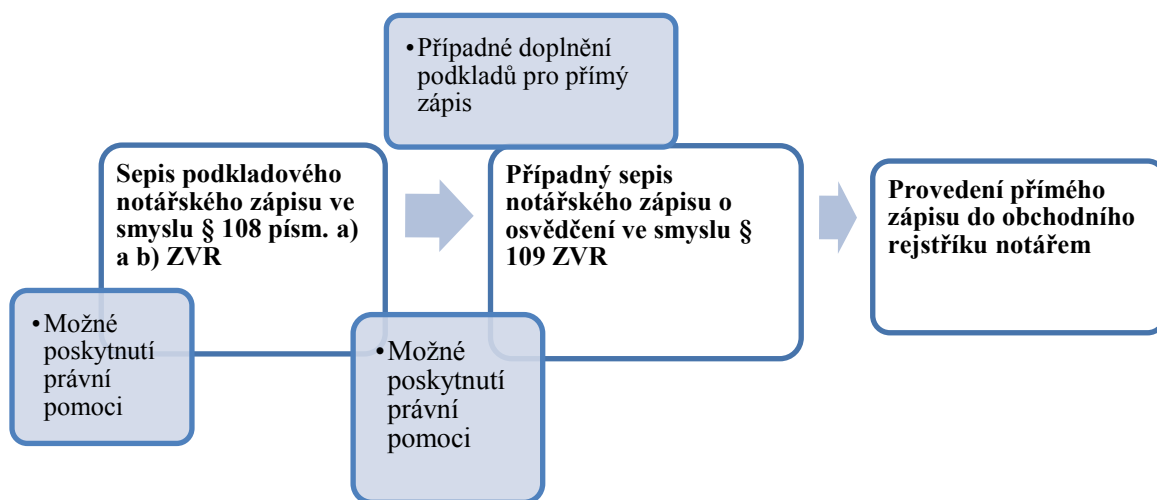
Sepis podkladového notářského zápisu ve smyslu § 108 písm. a) a b) ZVR

•Možné poskytnutí právní pomoci

•Případné doplnění podkladů pro přímý zápis

Případný sepis notářského zápisu o osvědčení ve smyslu § 109 ZVR

•Možné poskytnutí právní pomoci

Provedení přímého zápisu do obchodního rejstříku notářem